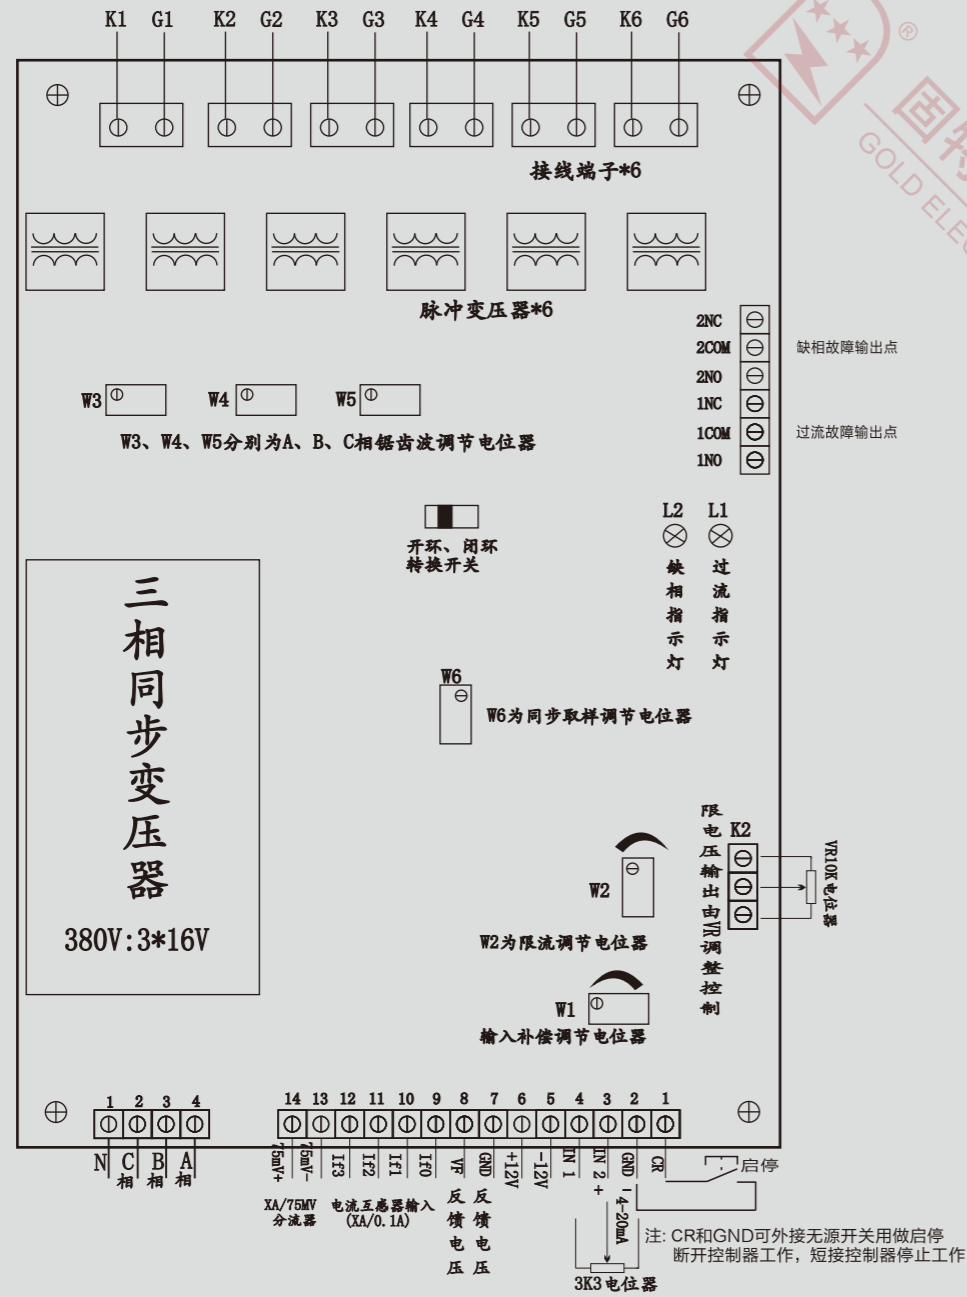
K1 G1 K2 G2 K3 G3 K4 G4 K5 G5 K6 G6

®
GOLD ELE

接线端子*6

脉冲变压器*6

2NC
2COM
2NO
1NC
1COM
1NO

缺相故障输出点

过流故障输出点

W3 W4 W5

W3、W4、W5分别为A、B、C相锯齿波调节电位器

开环、闭环
转换开关

L2 L1

缺相指示灯

过流指示灯

三相同步变压器

380V:3*16V

W6

W6为同步取样调节电位器

限电压输出由VR调整控制

K2

VR10K电位器

W2

W2为限流调节电位器

W1

输入补偿调节电位器

1 2 3 4

N C相 B相 A相

14 13 12 11 10 9 8 7 6 5 4 3 2 1

75mV+ 75mV- If3 If2 If1 If0 VF GND +12V -12V IN 1 IN 2 GND CR

XA/75MV
分流器

电流互感器输入
(XA/0.1A)

反馈电压

反馈电压

+ -

4-20mA

启停

3K3电位器

注: CR和GND可外接无源开关用做启停
断开控制器工作，短接控制器停止工作